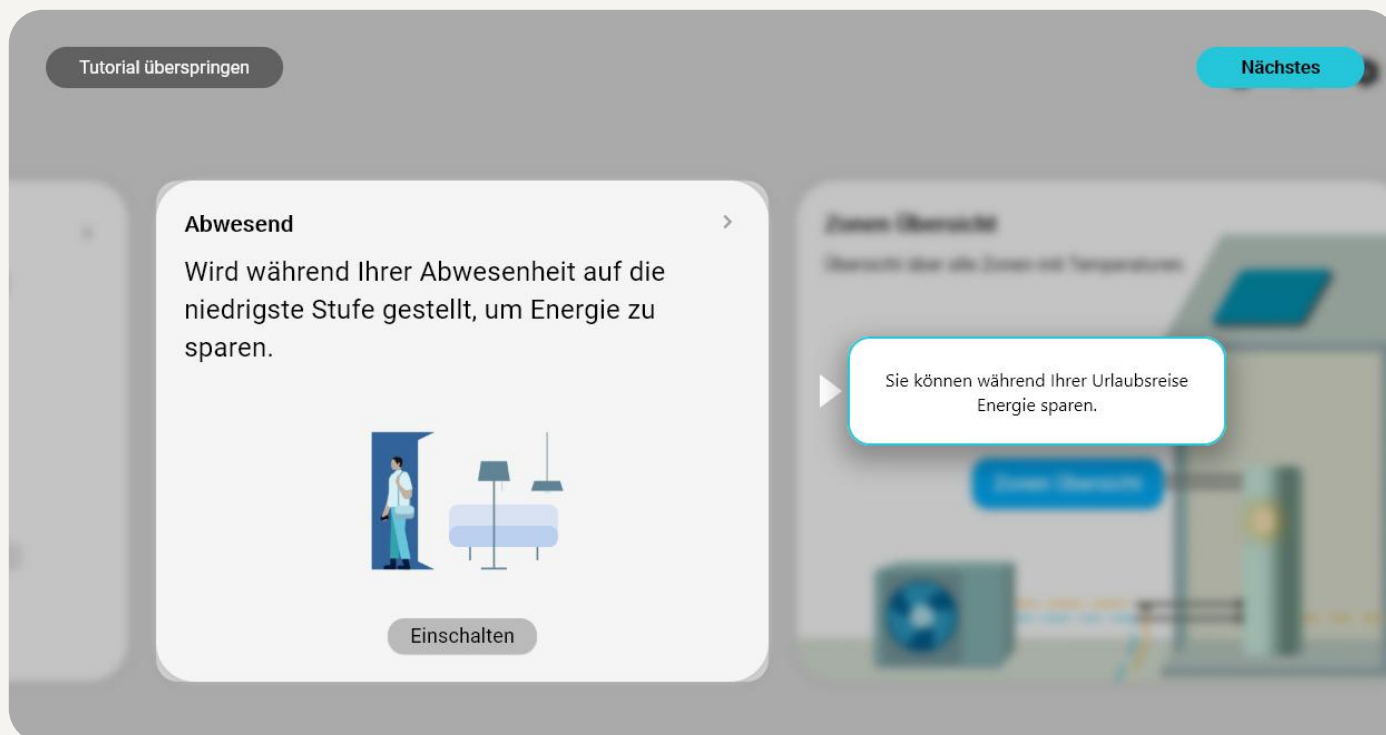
Tutorial überspringen

Nächstes

Abwesend

Wird während Ihrer Abwesenheit auf die niedrigste Stufe gestellt, um Energie zu sparen.

Einschalten

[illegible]

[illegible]

Sie können während Ihrer Urlaubsreise Energie sparen.

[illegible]